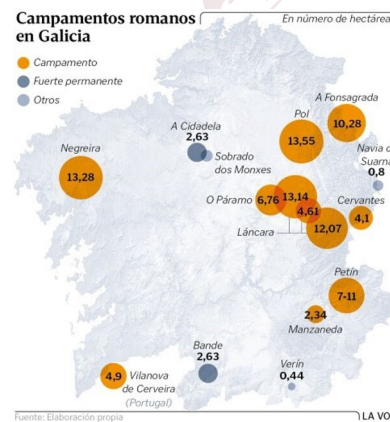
Campamentos romanos en Galicia

En número de hectáreas

Campamento
Fuerte permanente
Otros

A Fonsagrada
10,28

Pol
13,55

A Cidadela
2,63

Sobrado dos Monxes

Navia de Suarna
0,8

Negreira
13,28

O Páramo
6,76

13,14

4,61

12,07

Cervantes
4,1

Láncara

Petín
7-11

2,34
Manzaneda

Bande
2,63

Verín
0,44

4,9
Vilanova de Cerveira
(Portugal)

Fuente: Elaboración propia

LA VO